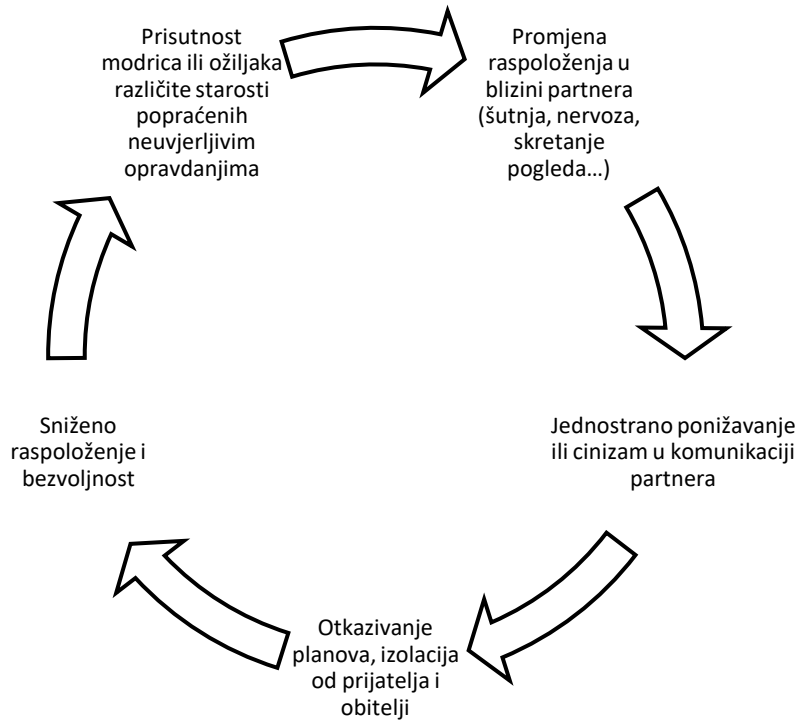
Prisutnost modrica ili ožiljaka različite starosti popraćenih neuvjerljivim opravdanjima

Promjena raspoloženja u blizini partnera (šutnja, nervoza, skretanje pogleda…)

Jednostrano ponižavanje ili cinizam u komunikaciji partnera

Otkazivanje planova, izolacija od prijatelja i obitelji

Sniženo raspoloženje i bezvoljnost